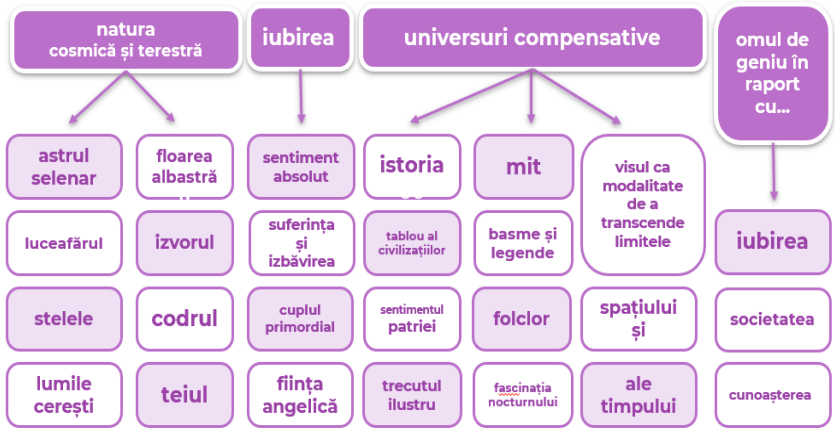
natura cosmică și terestră

iubirea

universuri compensative

omul de geniu în raport cu...

astrul selenar

floarea albastră

sentiment absolut

istoria

mit

visul ca modalitate de a transcende limitele

luceafărul

izvorul

suferința și izbăvirea

tablou al civilizațiilor

basme și legende

iubirea

stelele

codrul

cuplul primordial

sentimentul patriei

folclor

spațiului și

societatea

lumile cerești

teiul

ființa angelică

trecutul ilustru

fascinația nocturnului

ale timpului

cunoașterea